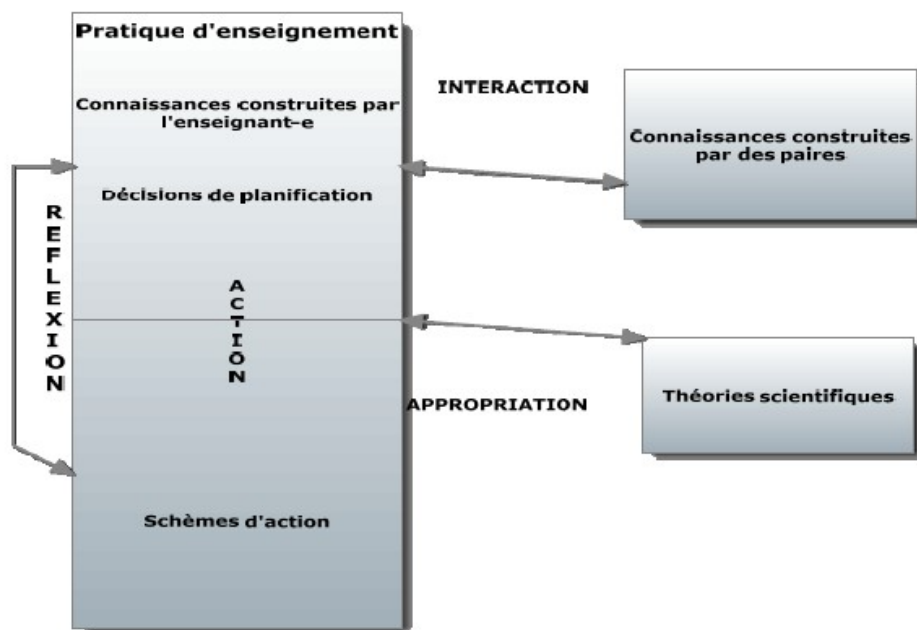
Pratique d'enseignement

Connaissances construites par l'enseignant-e

Décisions de planification

REFLEXION

ACTION

Schèmes d'action

INTERACTION

Connaissances construites par des paires

APPROPRIATION

Théories scientifiques